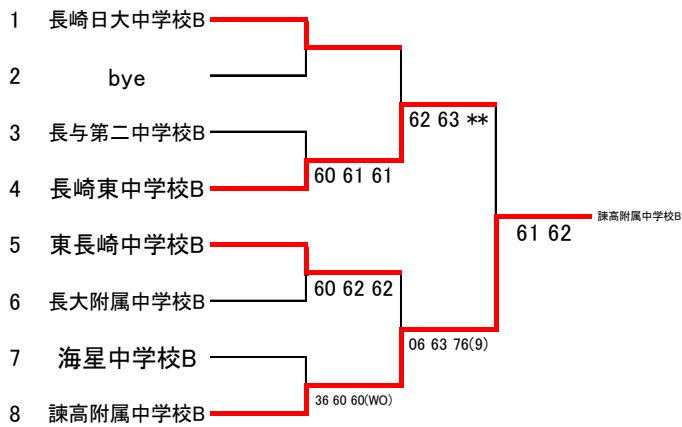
1 長崎日大中学校B

2 bye

3 長与第二中学校B

4 長崎東中学校B

5 東長崎中学校B

6 長大附属中学校B

7 海星中学校B

8 諫高附属中学校B

60 61 61

60 62 62

36 60 60(WO)

62 63 **

06 63 76(9)

61 62

諫高附属中学校B